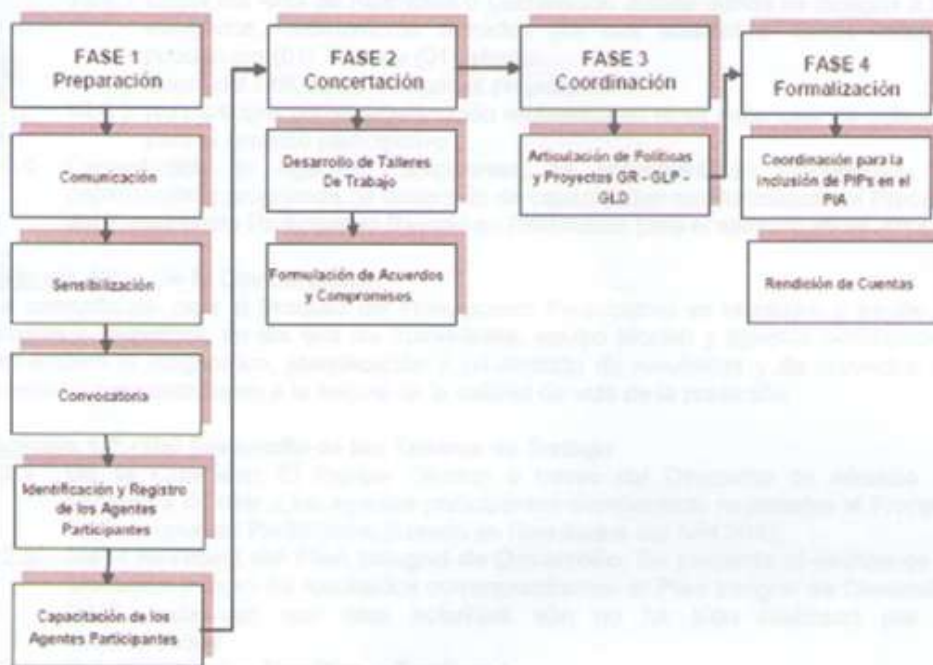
FASE 1
Preparación

Comunicación

Sensibilización

Convocatoria

Identificación y Registro de los Agentes Participantes

Capacitación de los Agentes Participantes

FASE 2
Concertación

Desarrollo de Talleres De Trabajo

Formulación de Acuerdos y Compromisos

FASE 3
Coordinación

Articulación de Políticas y Proyectos GR - GLP - GLD

FASE 4
Formalización

Coordinación para la inclusión de PIPs en el PIA

Rendición de Cuentas